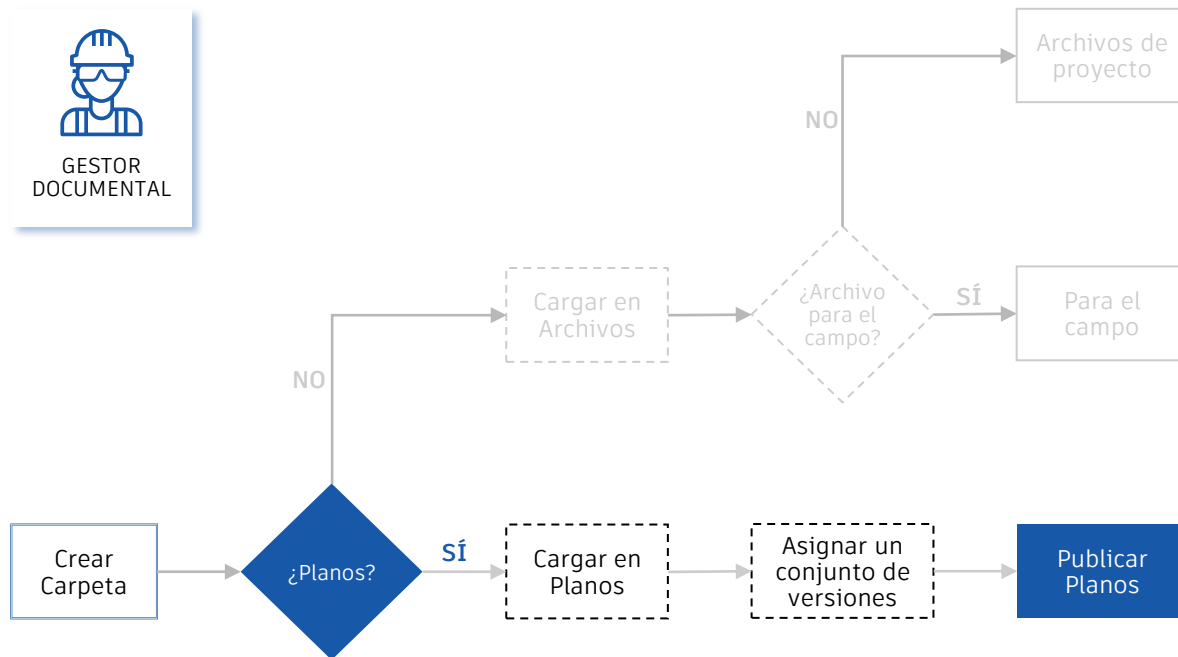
GESTOR DOCUMENTAL

Archivos de proyecto

NO

Cargar en Archivos

¿Archivo para el campo?

SÍ

Para el campo

NO

Crear Carpeta

¿Planos?

SÍ

Cargar en Planos

Asignar un conjunto de versiones

Publicar Planos